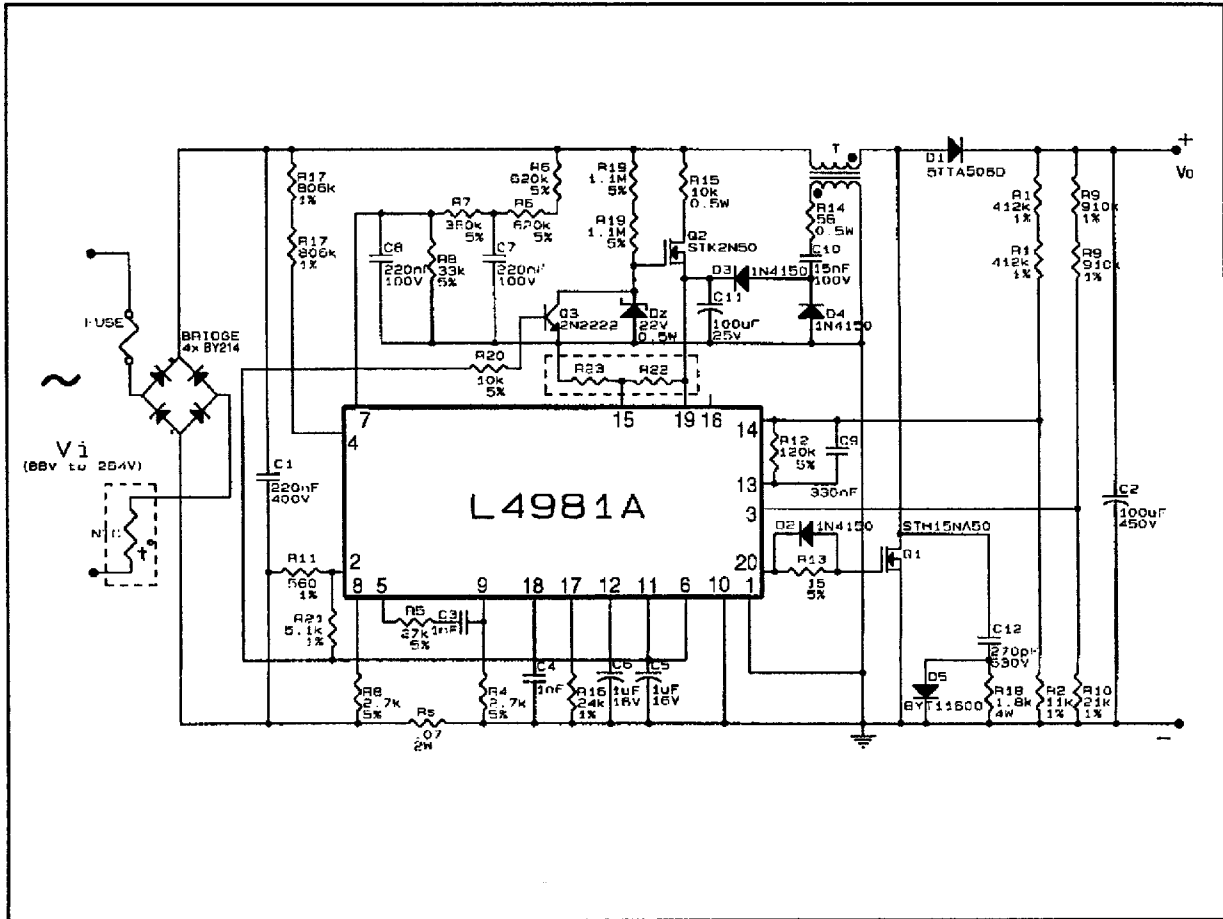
R17 806k 1%
R17 806k 1%
R6 620k 5%
R7 390k 5%
R6 620k 5%
C8 220nF 100V
R8 33k 5%
C7 220nF 100V
R19 1.1M 5%
R19 1.1M 5%
R15 10k 0.5W
Q2 STK2N50
T
R14 56 0.5W
C10 15nF 100V
D3 1N4150
C11 100uF 25V
D4 1N4150
Q3 2N2222
Dz 22V 0.5W
D1 STTA506D
R1 412k 1%
R1 412k 1%
R9 910k 1%
R9 910k 1%
+
Vo
FUSE
BRIDGE 4x BY214
~
Vi (88V to 264V)
NTC
R20 10k 5%
R23
R22
15
19
16
7
4
14
13
3
20
2
8
5
9
18
17
12
11
6
10
1
L4981A
R12 120k 5%
C9 330nF
C2 100uF 450V
C1 220nF 400V
D2 1N4150
STH15NA50
R13 15 5%
Q1
R11 560 1%
R21 5.1k 1%
R5 27k 5%
C3 1nF
C4 1nF
C6 1uF 16V
C5 1uF 16V
C12 270pF 630V
D5 BYT11600
R8 2.7k 5%
Rs .07 2W
R4 2.7k 5%
R16 24k 1%
R18 1.8k 4W
R2 11k 1%
R10 21k 1%
−